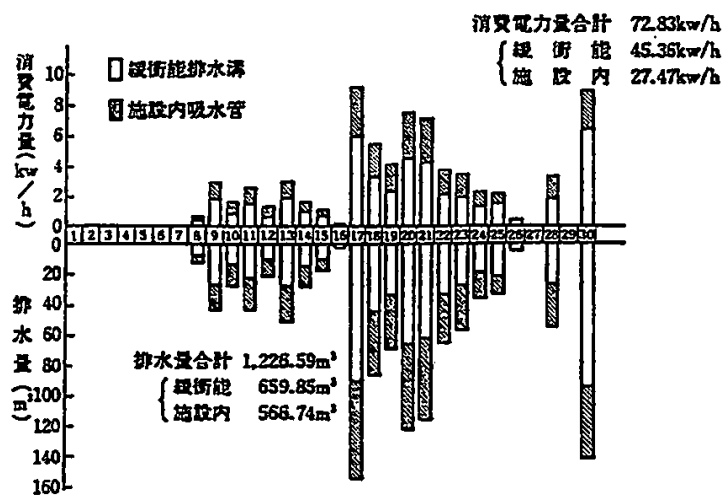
消費電力量合計　72.83kw/h
緩衝能　45.36kw/h
施設内　27.47kw/h

消費電力量（kw/h）

□ 緩衝能排水溝
▨ 施設内吸水管

10
8
6
4
2
0
0
20
40
60
80
100
120
140
160

1 2 3 4 5 6 7 8 9 10 11 12 13 14 15 16 17 18 19 20 21 22 23 24 25 26 27 28 29 30

排水量（m³）

排水量合計　1,226.59m³
緩衝能　659.85m³
施設内　566.74m³